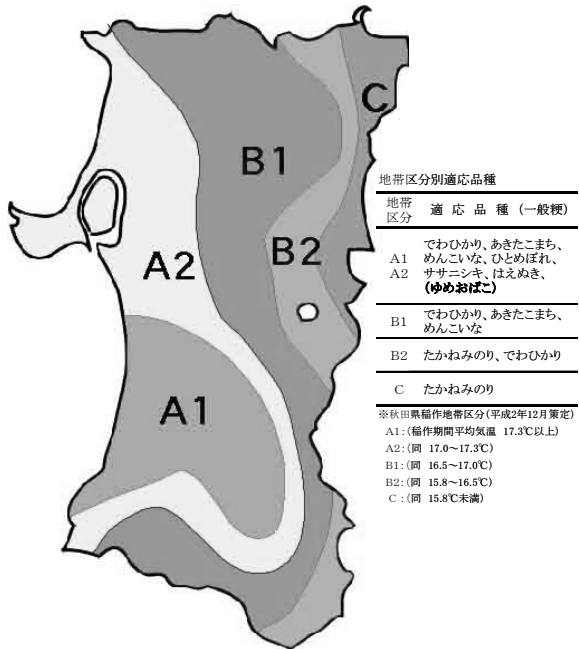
C

B1

B2

A2

A1

地帯区分別適応品種

| 地帯区分 | 適応品種（一般粳） |
|---|---|
| A1 A2 | でわひかり、あきたこまち、めんこいな、ひとめぼれ、ササニシキ、はえぬき、(ゆめおばこ) |
| B1 | でわひかり、あきたこまち、めんこいな |
| B2 | たかねみのり、でわひかり |
| C | たかねみのり |

※秋田県稲作地帯区分（平成2年12月策定）
A1：（稲作期間平均気温 17.3℃以上）
A2：（同 17.0～17.3℃）
B1：（同 16.5～17.0℃）
B2：（同 15.8～16.5℃）
C：（同 15.8℃未満）